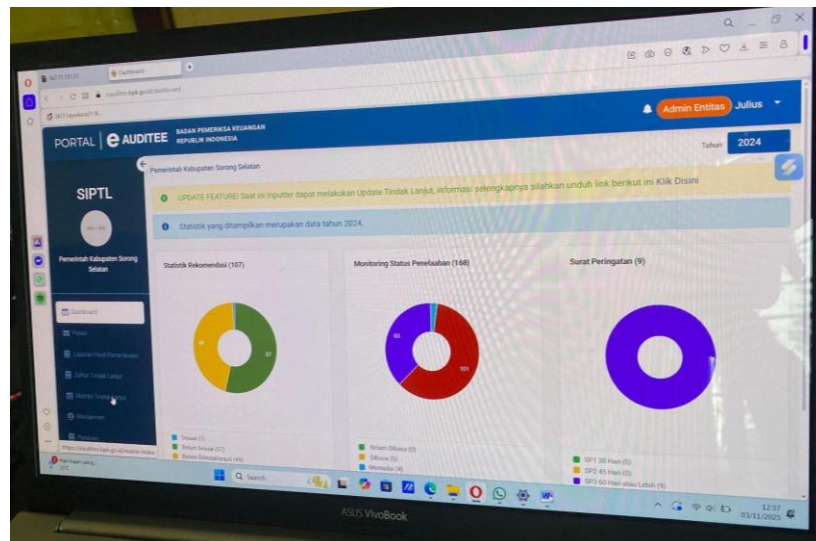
Dashboard

PORTAL | e AUDITEE BADAN PEMERIKSA KEUANGAN REPUBLIK INDONESIA

Admin Entitas Julius

Tahun 2024

SIPTL

Pemerintah Kabupaten Sorong Selatan

Pemerintah Kabupaten Sorong Selatan

UPDATE FEATURE! Saat ini inputter dapat melakukan Update Tindak Lanjut, informasi selengkapnya silahkan unduh link berikut ini Klik Disini

Statistik yang ditampilkan merupakan data tahun 2024.

Dashboard

Statistik Rekomendasi (107)

Monitoring Status Penelaahan (168)

Surat Peringatan (9)

57

101

Sesuai (1)
Belum Sesuai (57)
Belum Ditindaklanjuti (49)

Belum Dibaca (0)
Dibaca (5)
Memadai (4)

SP1 30 Hari (0)
SP2 45 Hari (0)
SP3 60 Hari atau Lebih (9)

Q Search

12:57
01/11/2025

ASUS VivoBook